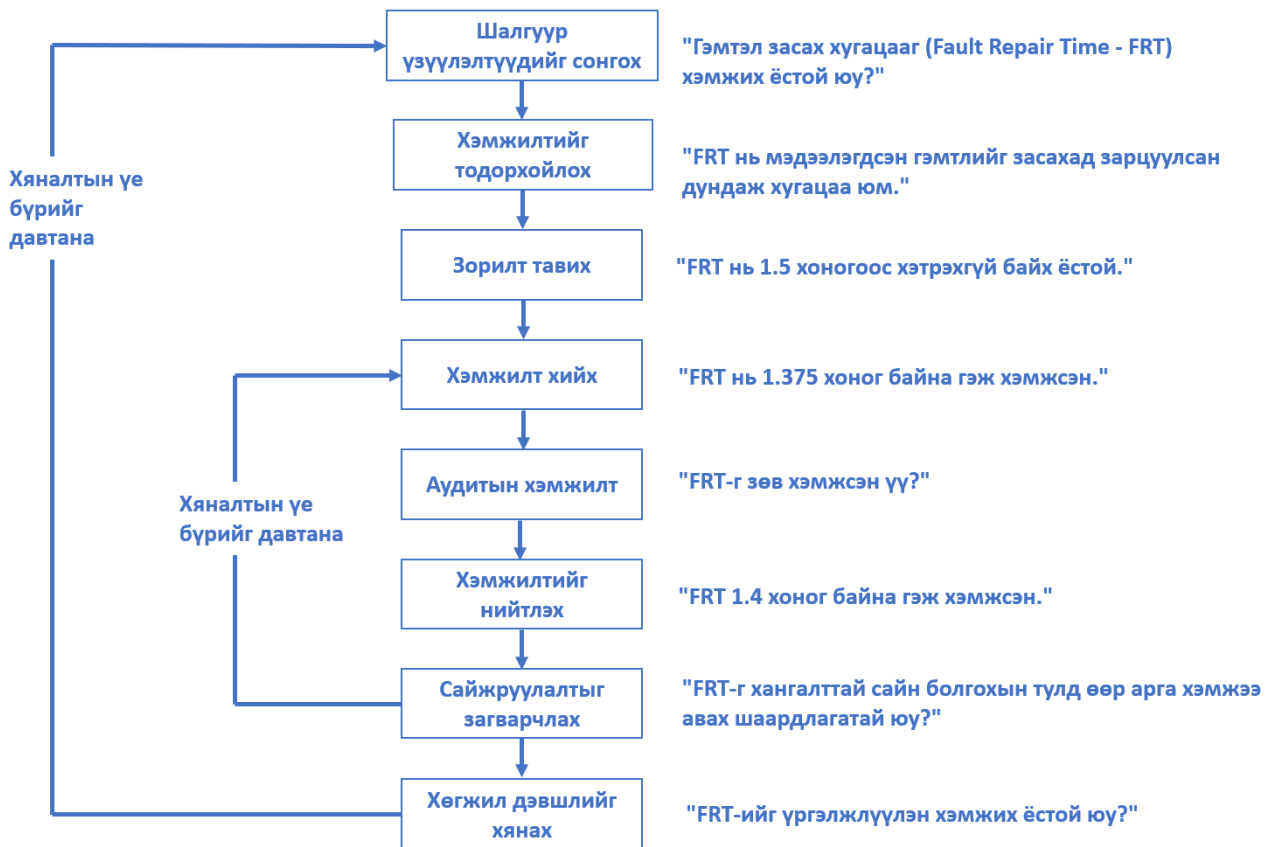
Шалгуур үзүүлэлтүүдийг сонгох

"Гэмтэл засах хугацааг (Fault Repair Time - FRT) хэмжих ёстой юу?"

Хэмжилтийг тодорхойлох

"FRT нь мэдээлэгдсэн гэмтлийг засахад зарцуулсан дундаж хугацаа юм."

Хяналтын үе бүрийг давтана

Зорилт тавих

"FRT нь 1.5 хоногоос хэтрэхгүй байх ёстой."

Хэмжилт хийх

"FRT нь 1.375 хоног байна гэж хэмжсэн."

Аудитын хэмжилт

"FRT-г зөв хэмжсэн үү?"

Хяналтын үе бүрийг давтана

Хэмжилтийг нийтлэх

"FRT 1.4 хоног байна гэж хэмжсэн."

Сайжруулалтыг загварчлах

"FRT-г хангалттай сайн болгохын тулд өөр арга хэмжээ авах шаардлагатай юу?"

Хөгжил дэвшлийг хянах

"FRT-ийг үргэлжлүүлэн хэмжих ёстой юу?"